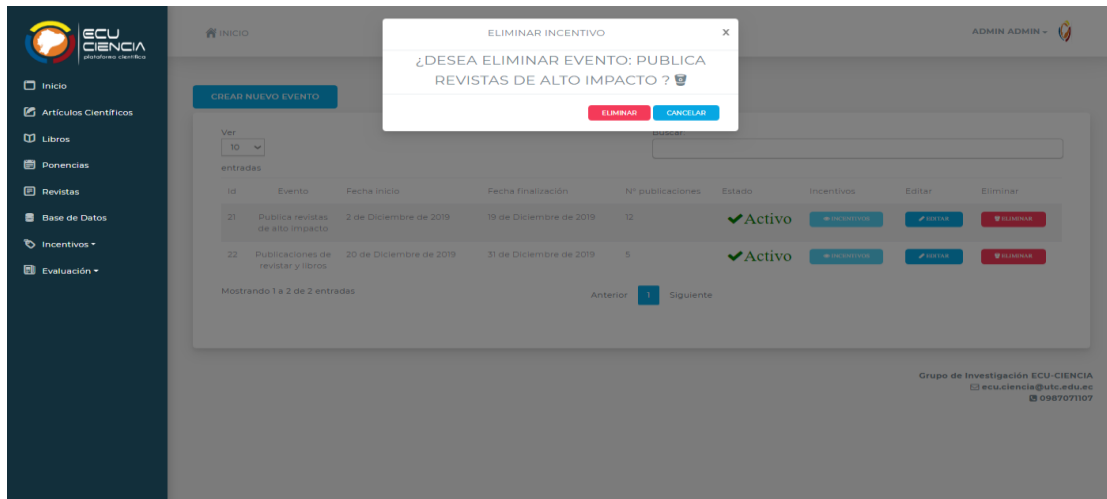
ECU CIENCIA
plataforma científica

Inicio
Artículos Científicos
Libros
Ponencias
Revistas
Base de Datos
Incentivos ▾
Evaluación ▾

INICIO

ADMIN ADMIN ▾

ELIMINAR INCENTIVO ×

¿DESEA ELIMINAR EVENTO: PUBLICA REVISTAS DE ALTO IMPACTO ?

ELIMINAR CANCELAR

CREAR NUEVO EVENTO

Ver
10
entradas

Buscar

| Id | Evento | Fecha inicio | Fecha finalización | N° publicaciones | Estado | Incentivos | Editar | Eliminar |
|---|---|---|---|---|---|---|---|---|
| 21 | Publica revistas de alto impacto | 2 de Diciembre de 2019 | 19 de Diciembre de 2019 | 12 | ✔Activo | INCENTIVOS | EDITAR | ELIMINAR |
| 22 | Publicaciones de revistar y libros | 20 de Diciembre de 2019 | 31 de Diciembre de 2019 | 5 | ✔Activo | INCENTIVOS | EDITAR | ELIMINAR |

Mostrando 1 a 2 de 2 entradas

Anterior 1 Siguiente

Grupo de Investigación ECU-CIENCIA
ecu.ciencia@utc.edu.ec
0987071107